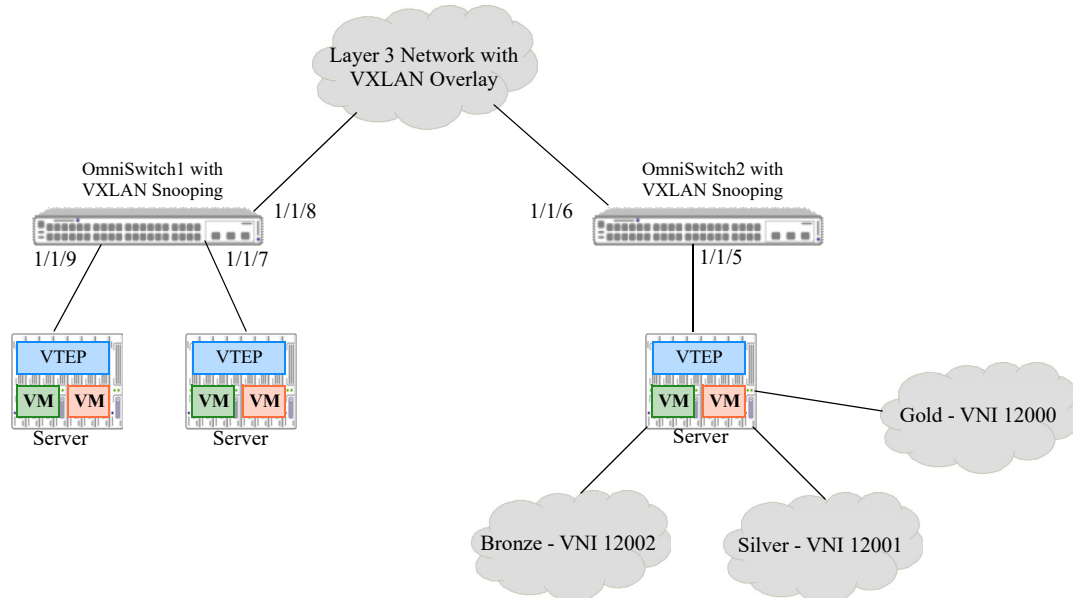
Layer 3 Network with VXLAN Overlay

OmniSwitch1 with VXLAN Snooping

1/1/8

1/1/9

1/1/7

OmniSwitch2 with VXLAN Snooping

1/1/6

1/1/5

VTEP
VM VM
Server

VTEP
VM VM
Server

VTEP
VM VM
Server

Gold - VNI 12000

Bronze - VNI 12002

Silver - VNI 12001